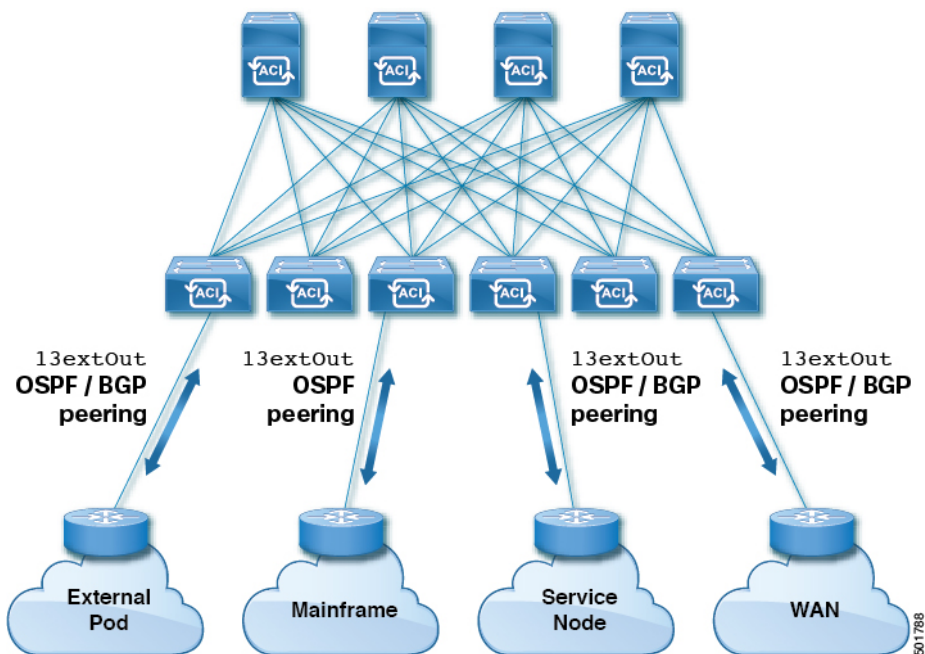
ACI ACI ACI ACI

ACI ACI ACI ACI ACI ACI

13extOut
OSPF / BGP
peering

13extOut
OSPF
peering

13extOut
OSPF / BGP
peering

13extOut
OSPF / BGP
peering

External Pod

Mainframe

Service Node

WAN

501788